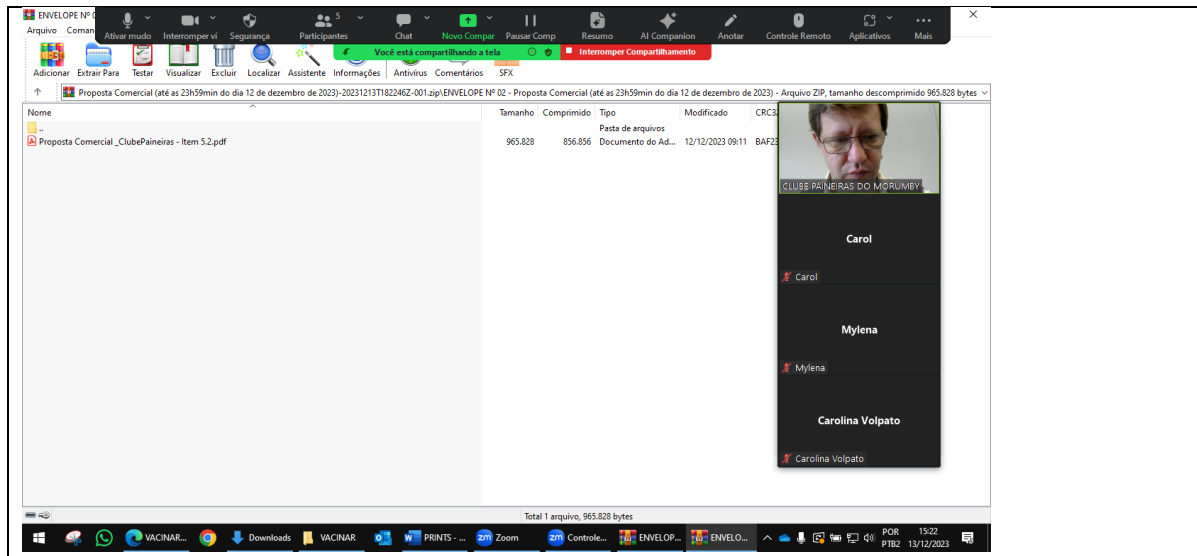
ENVELOPE Nº 0

Arquivo Coman

Ativar mudo Interromper ví Segurança Participantes 5 Chat Novo Compar Pausar Comp Resumo AI Companion Anotar Controle Remoto Aplicativos Mais

Você está compartilhando a tela

Interromper Compartilhamento

Adicionar Extrair Para Testar Visualizar Excluir Localizar Assistente Informações Antivírus Comentários SFX

Proposta Comercial (até as 23h59min do dia 12 de dezembro de 2023)-20231213T182246Z-001.zip\ENVELOPE Nº 02 - Proposta Comercial (até as 23h59min do dia 12 de dezembro de 2023) - Arquivo ZIP, tamanho descomprimido 965.828 bytes

| Nome | Tamanho | Comprimido | Tipo | Modificado | CRC32 |
|---|---|---|---|---|---|
| .. | | | Pasta de arquivos | | |
| Proposta Comercial _ClubePaineiras - Item 5.2.pdf | 965.828 | 856.856 | Documento do Ad... | 12/12/2023 09:11 | BAF23 |

CLUBE PAINEIRAS DO MORUMBY

Carol

Carol

Mylena

Mylena

Carolina Volpato

Carolina Volpato

Total 1 arquivo, 965.828 bytes

VACINAR... Downloads VACINAR PRINTS - ... Zoom Controle... ENVELOP... ENVELO...

POR PTB2 15:22 13/12/2023